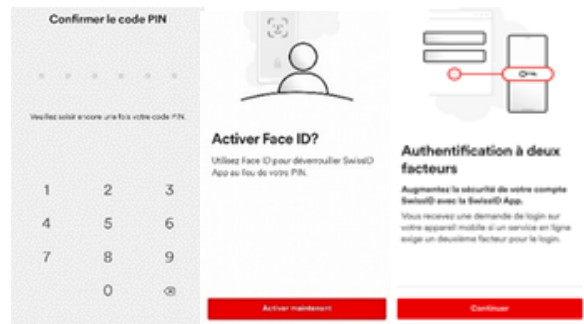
Confirmer le code PIN

Veuillez saisir encore une fois votre code PIN.

1 2 3
4 5 6
7 8 9
0

Activer Face ID?

Utilisez Face ID pour déverrouiller SwissID App au lieu de votre PIN.

Activer maintenant

PIN

Authentification à deux facteurs

Augmentez la sécurité de votre compte SwissID avec la SwissID App.

Vous recevez une demande de login sur votre appareil mobile si un service en ligne exige un deuxième facteur pour le login.

Continuer